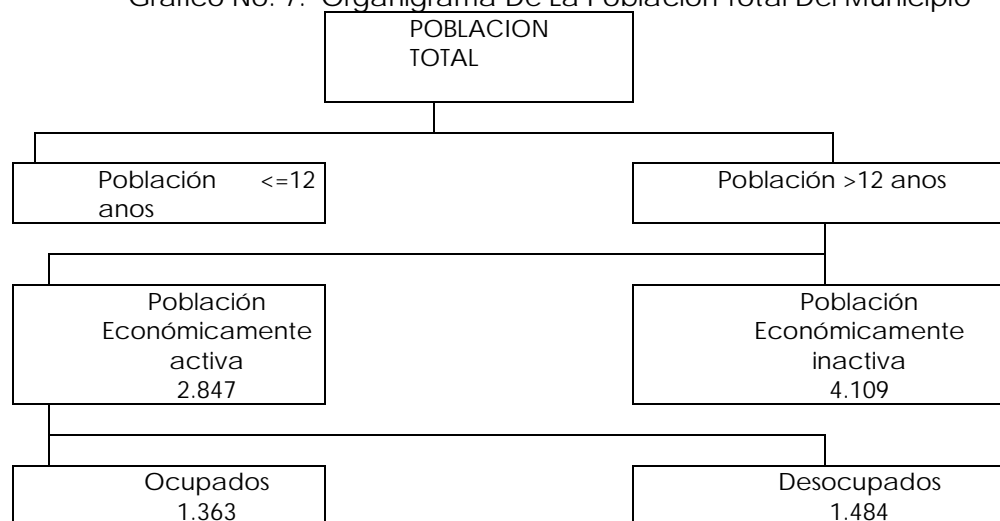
Grafico No. 7. Organigrama De La Poblacion Total Del Municipio

POBLACION TOTAL

Población <=12 anos

Población >12 anos

Población Económicamente activa 2.847

Población Económicamente inactiva 4.109

Ocupados 1.363

Desocupados 1.484